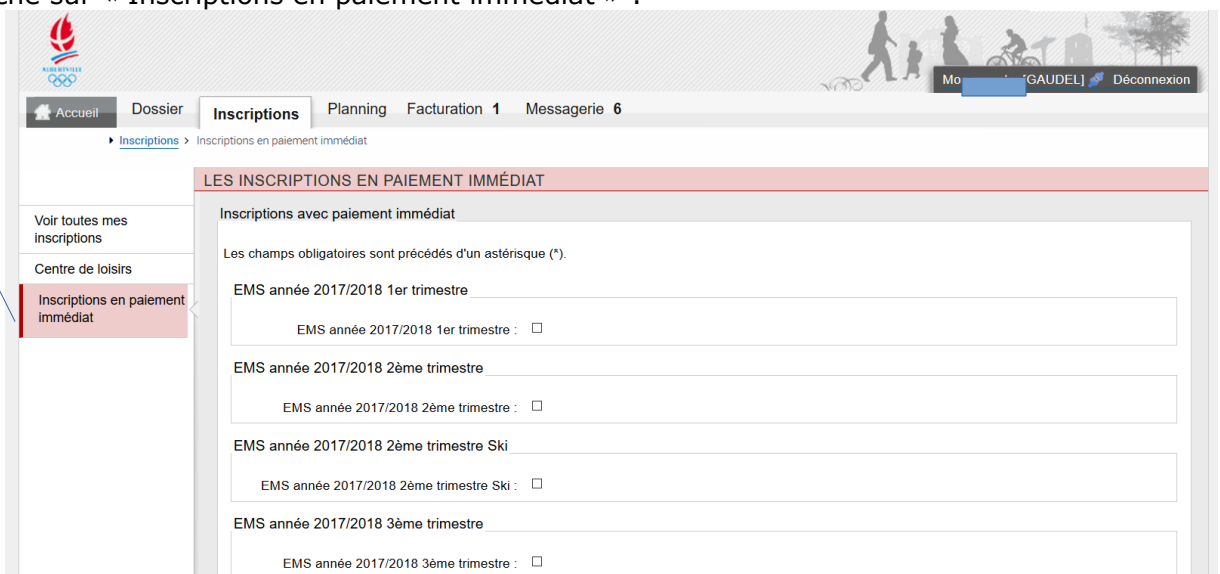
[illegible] sur « Inscriptions en paiement immédiat » :

ALBERTVILLE

Mo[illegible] [GAUDEL] Déconnexion

Accueil Dossier Inscriptions Planning Facturation 1 Messagerie 6

Inscriptions > Inscriptions en paiement immédiat

LES INSCRIPTIONS EN PAIEMENT IMMÉDIAT

Voir toutes mes inscriptions

Centre de loisirs

Inscriptions en paiement immédiat

Inscriptions avec paiement immédiat

Les champs obligatoires sont précédés d'un astérisque (*).

EMS année 2017/2018 1er trimestre

EMS année 2017/2018 1er trimestre : ☐

EMS année 2017/2018 2ème trimestre

EMS année 2017/2018 2ème trimestre : ☐

EMS année 2017/2018 2ème trimestre Ski

EMS année 2017/2018 2ème trimestre Ski : ☐

EMS année 2017/2018 3ème trimestre

EMS année 2017/2018 3ème trimestre : ☐